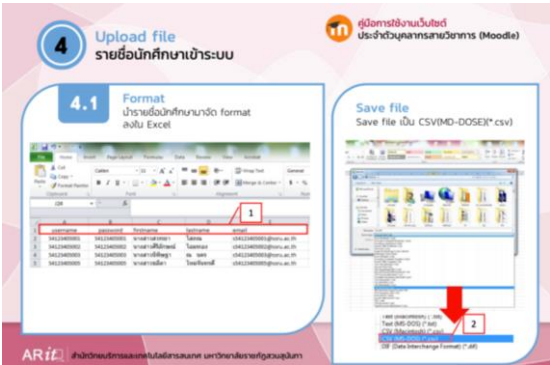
4

Upload file
รายชื่อนักศึกษาเข้าระบบ

คู่มือการใช้งานเว็บไซต์
ประจำตัวบุคลากรสายวิชาการ (Moodle)

4.1

Format
นำรายชื่อนักศึกษามาจัด format ลงใน Excel

File Home Insert Page Layout Formulas Data Review View Acrobat

Cut
Copy
Format Painter
Paste
Calibri
Wrap Text
Merge & Center
General

| username | password | firstname | lastname | email |
|---|---|---|---|---|
| 54123405001 | 54123405001 | นางสาวดวงพร | ไม่ดเจน | s54123405001@ssru.ac.th |
| 54123405002 | 54123405002 | นางสาวสิริรัตน์ | โพธิ์ทอง | s54123405002@ssru.ac.th |
| 54123405003 | 54123405003 | นางสาวปิยะพร | มาลัยทอง | s54123405003@ssru.ac.th |
| 54123405004 | 54123405004 | นางสาวกมลชนก | ใจผ่องพิกุล | s54123405004@ssru.ac.th |
| 54123405005 | 54123405005 | นางสาวหนึ่ง | ใจดีจิตงามดี | s54123405005@ssru.ac.th |

1

Save file
Save file เป็น CSV(MD-DOSE)(*.csv)

Text (MS-DOS) (*.txt)
CSV (Macintosh) (*.csv)
CSV (MS-DOS) (*.csv)
DIF (Data Interchange Format) (*.dif)

2

ARit
สำนักวิทยบริการและเทคโนโลยีสารสนเทศ มหาวิทยาลัยราชภัฏสวนสุนันทา